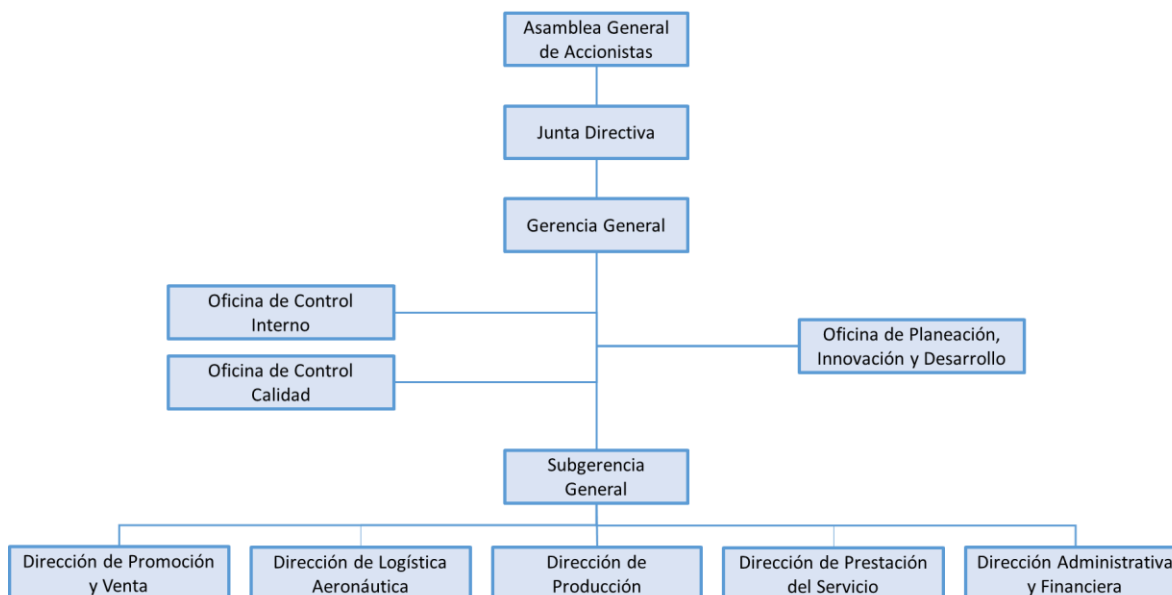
Asamblea General de Accionistas

Junta Directiva

Gerencia General

Oficina de Control Interno

Oficina de Control Calidad

Oficina de Planeación, Innovación y Desarrollo

Subgerencia General

Dirección de Promoción y Venta

Dirección de Logística Aeronáutica

Dirección de Producción

Dirección de Prestación del Servicio

Dirección Administrativa y Financiera